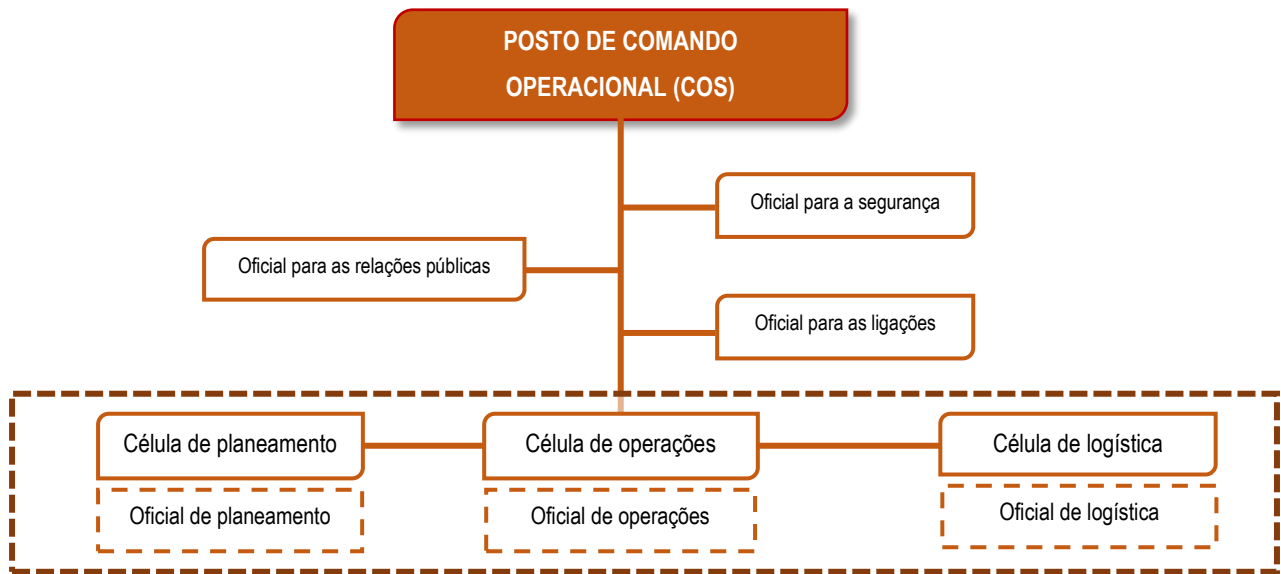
POSTO DE COMANDO OPERACIONAL (COS)

Oficial para a segurança

Oficial para as relações públicas

Oficial para as ligações

Célula de planeamento

Célula de operações

Célula de logística

Oficial de planeamento

Oficial de operações

Oficial de logística